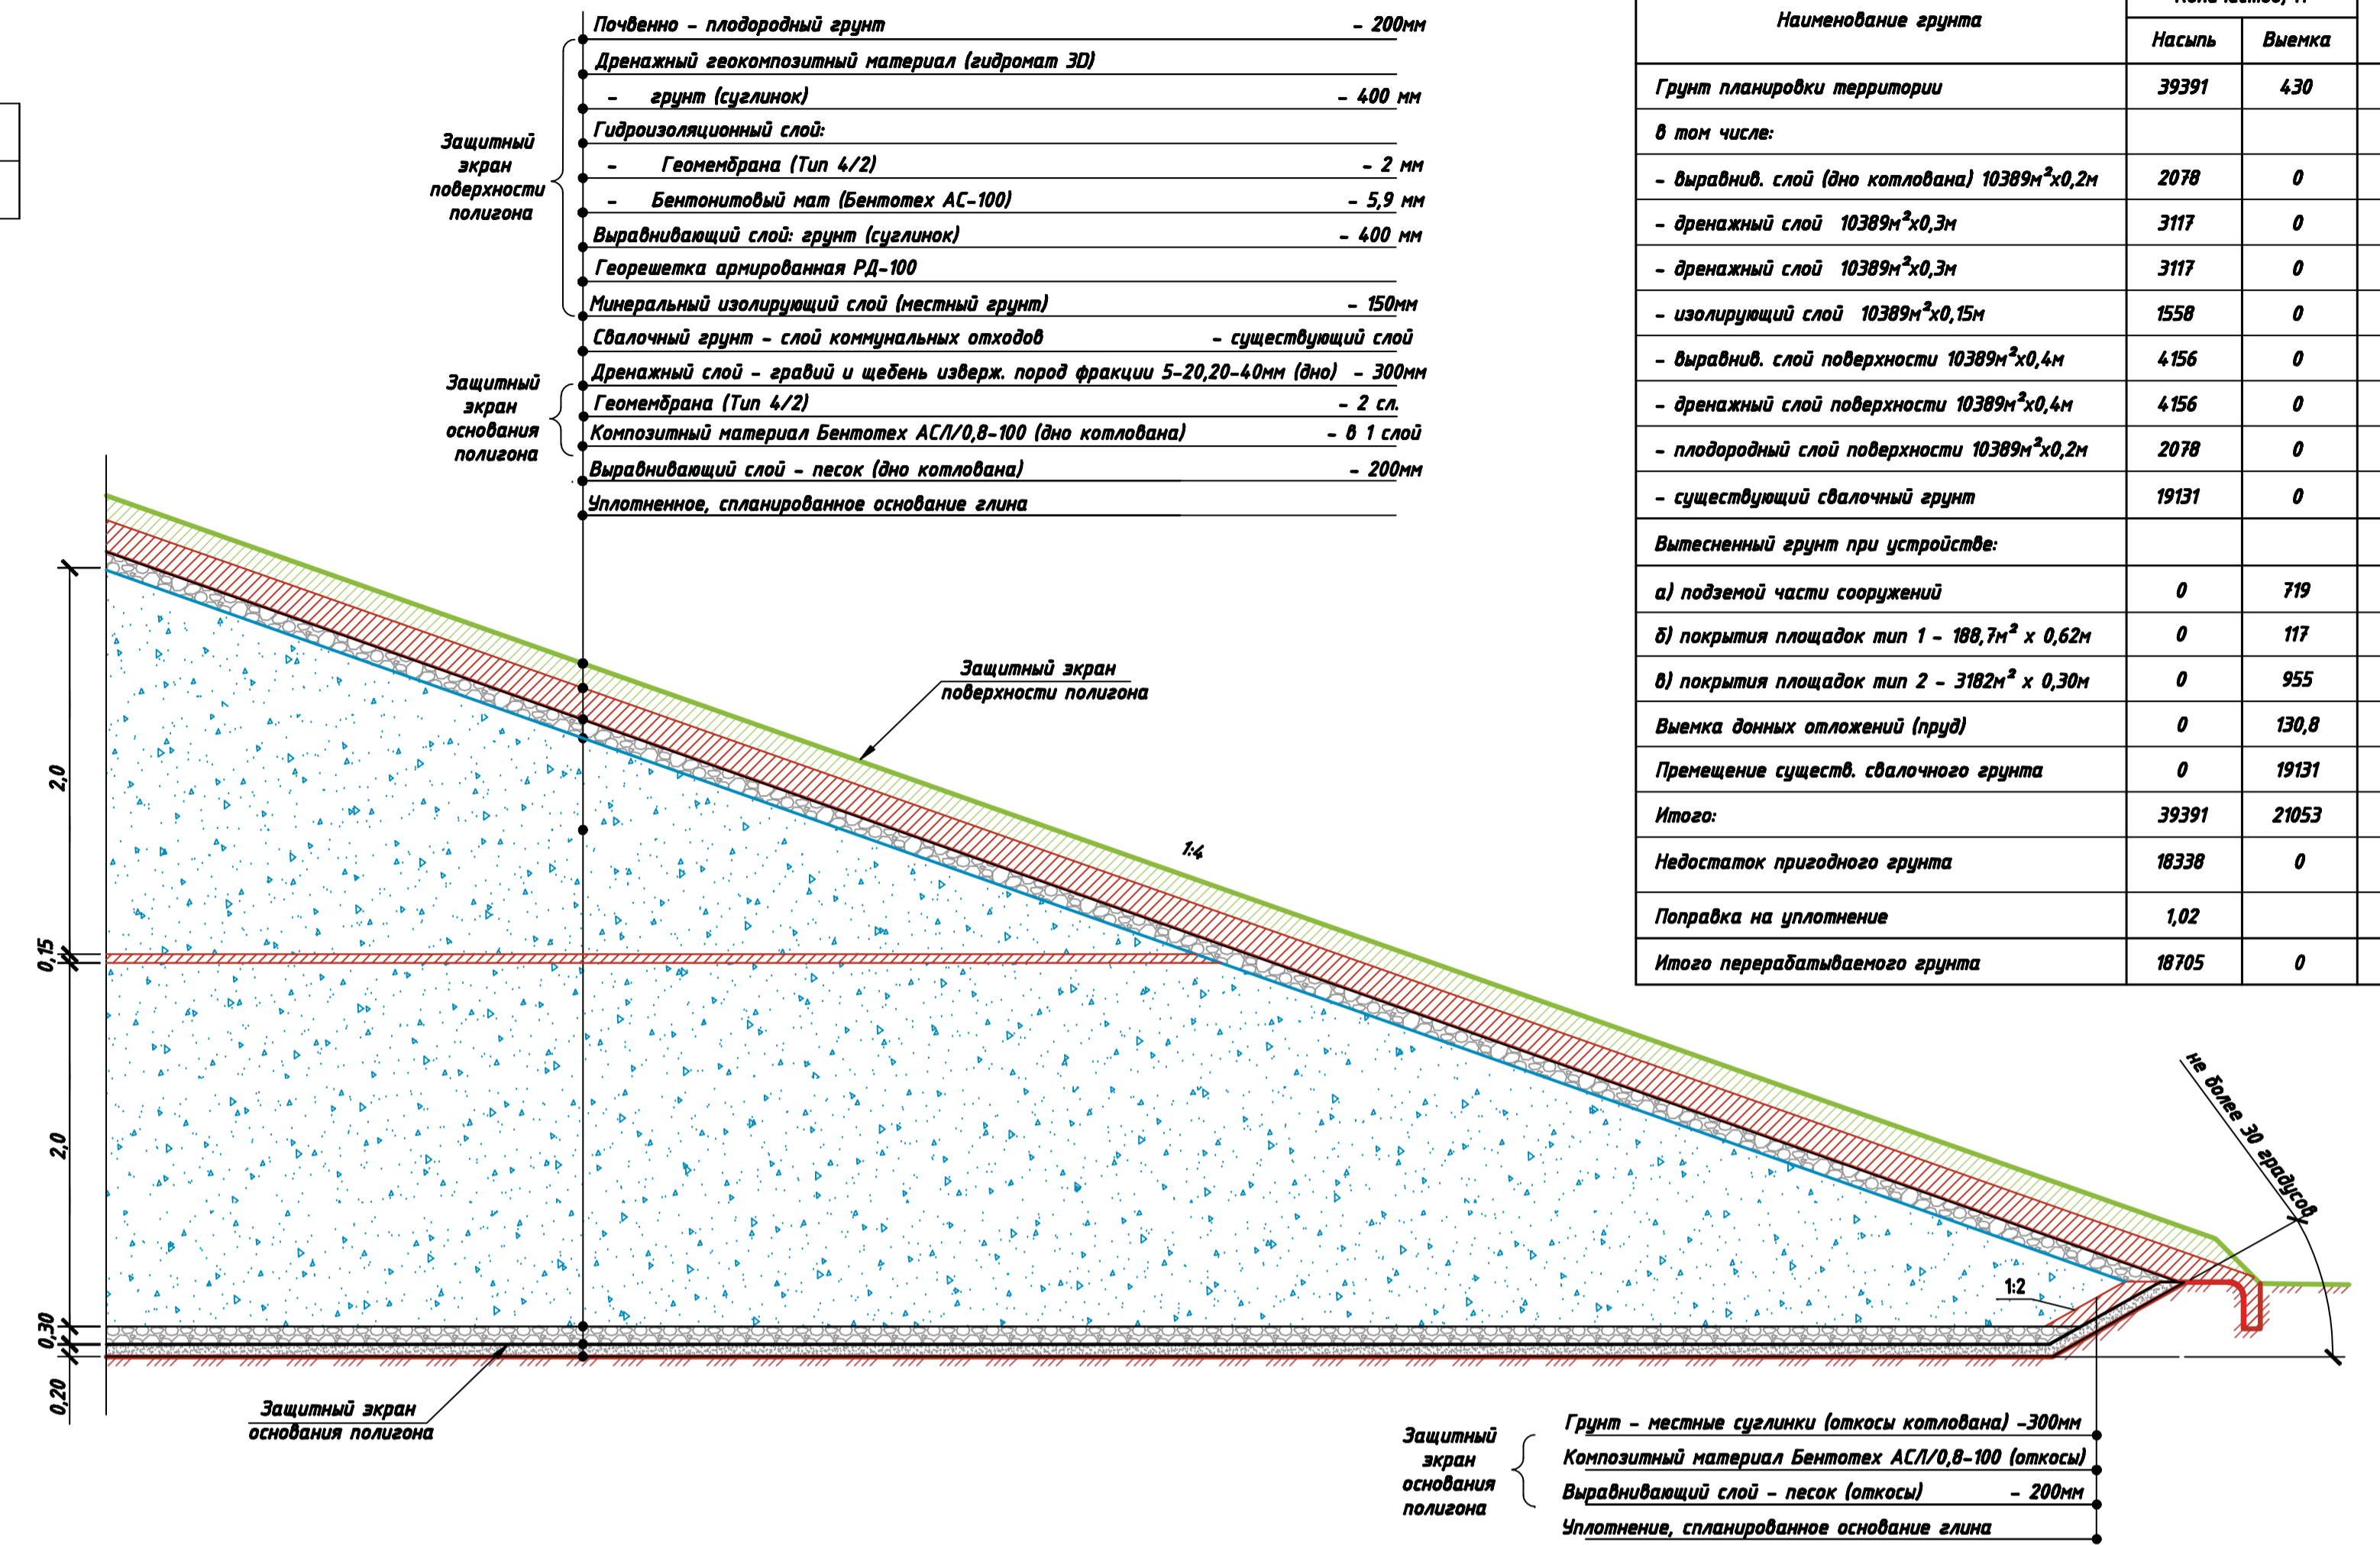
Почвенно - плодородный грунт - 200мм
Дренажный геокомпозитный материал (гидромат 3D)
- грунт (суглинок) - 400 мм
Гидроизоляционный слой:
- Геомембрана (Тип 4/2) - 2 мм
- Бентонитовый мат (Бентомех АС-100) - 5,9 мм
Выравнивающий слой: грунт (суглинок) - 400 мм
Георешетка армированная РД-100
Минеральный изолирующий слой (местный грунт) - 150мм
Свалочный грунт - слой коммунальных отходов - существующий слой
Дренажный слой - гравий и щебень изверж. пород фракции 5-20,20-40мм (дно) - 300мм
Геомембрана (Тип 4/2) - 2 сл.
Композитный материал Бентомех АСЛ/0,8-100 (дно котлована) - в 1 слой
Выравнивающий слой - песок (дно котлована) - 200мм
Уплотненное, спланированное основание глина

Защитный экран поверхности полигона

Защитный экран основания полигона

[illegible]

| Наименование грунта | Насыпь | Выемка |
|---|---|---|
| Грунт планировки территории | 39391 | 430 |
| в том числе: | | |
| - выравнив. слой (дно котлована) 10389м$^2$х0,2м | 2078 | 0 |
| - дренажный слой 10389м$^2$х0,3м | 3117 | 0 |
| - дренажный слой 10389м$^2$х0,3м | 3117 | 0 |
| - изолирующий слой 10389м$^2$х0,15м | 1558 | 0 |
| - выравнив. слой поверхности 10389м$^2$х0,4м | 4156 | 0 |
| - дренажный слой поверхности 10389м$^2$х0,4м | 4156 | 0 |
| - плодородный слой поверхности 10389м$^2$х0,2м | 2078 | 0 |
| - существующий свалочный грунт | 19131 | 0 |
| Вытесненный грунт при устройстве: | | |
| а) подземой части сооружений | 0 | 719 |
| б) покрытия площадок тип 1 - 188,7м$^2$ х 0,62м | 0 | 117 |
| в) покрытия площадок тип 2 - 3182м$^2$ х 0,30м | 0 | 955 |
| Выемка донных отложений (пруд) | 0 | 130,8 |
| Премещение существ. свалочного грунта | 0 | 19131 |
| Итого: | 39391 | 21053 |
| Недостаток пригодного грунта | 18338 | 0 |
| Поправка на уплотнение | 1,02 | |
| Итого перерабатываемого грунта | 18705 | 0 |

Защитный экран поверхности полигона

1:4

не более 30 градусов

1:2

2,0
0,15
2,0
0,30
0,20

Защитный экран основания полигона

Защитный экран основания полигона

Грунт - местные суглинки (откосы котлована) -300мм
Композитный материал Бентомех АСЛ/0,8-100 (откосы)
Выравнивающий слой - песок (откосы) - 200мм
Уплотнение, спланированное основание глина